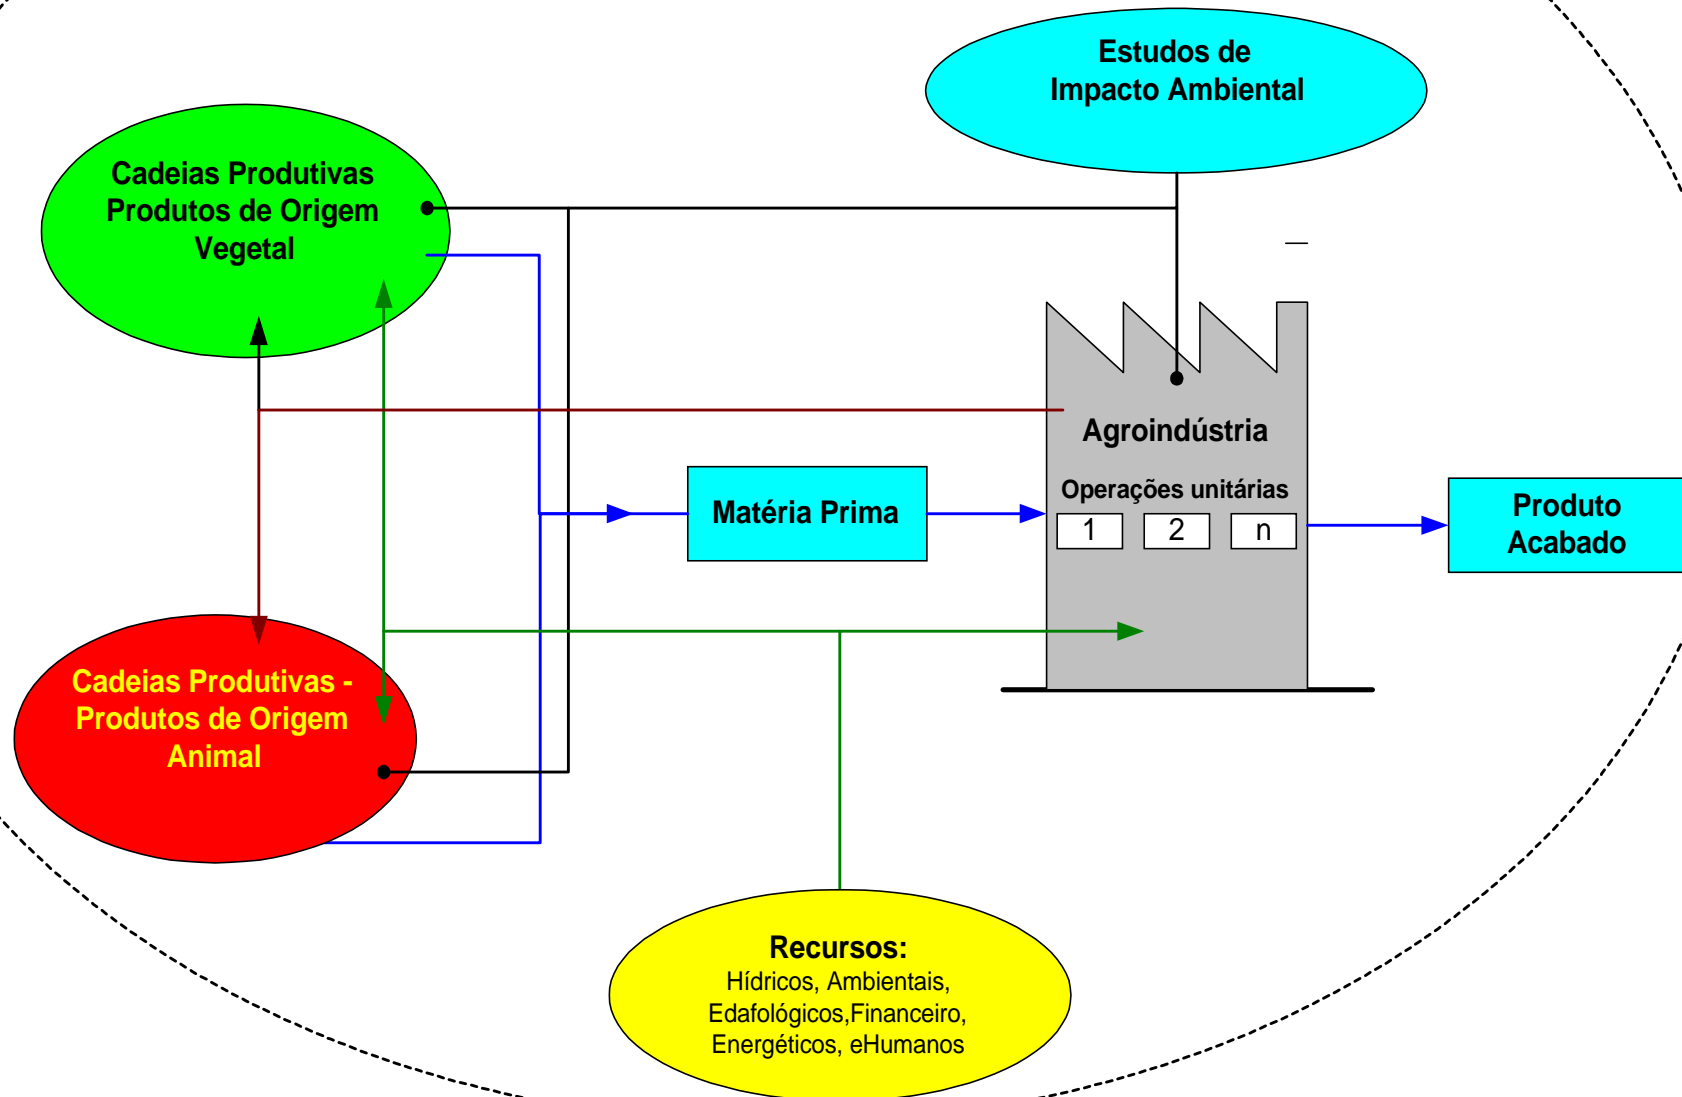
Estudos de Impacto Ambiental

Cadeias Produtivas Produtos de Origem Vegetal

Agroindústria

Operações unitárias

1

2

n

Matéria Prima

Produto Acabado

Cadeias Produtivas - Produtos de Origem Animal

Recursos:
Hídricos, Ambientais, Edafológicos,Financeiro, Energéticos, eHumanos